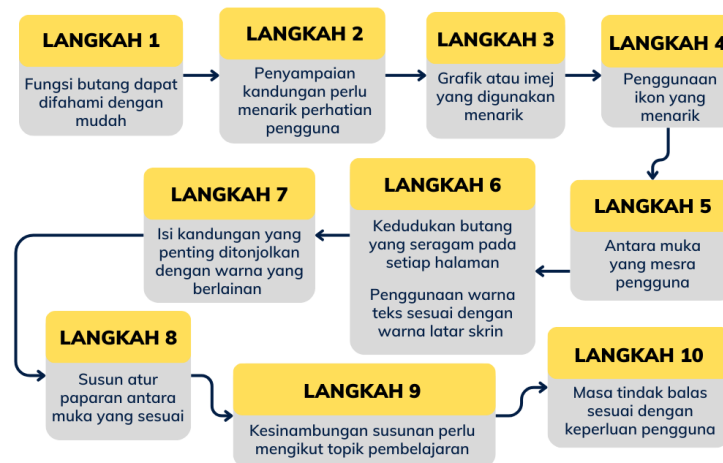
LANGKAH 1
Fungsi butang dapat difahami dengan mudah

LANGKAH 2
Penyampaian kandungan perlu menarik perhatian pengguna

LANGKAH 3
Grafik atau imej yang digunakan menarik

LANGKAH 4
Penggunaan ikon yang menarik

LANGKAH 5
Antara muka yang mesra pengguna

LANGKAH 6
Kedudukan butang yang seragam pada setiap halaman

Penggunaan warna teks sesuai dengan warna latar skrin

LANGKAH 7
Isi kandungan yang penting ditonjolkan dengan warna yang berlainan

LANGKAH 8
Susun atur paparan antara muka yang sesuai

LANGKAH 9
Kesinambungan susunan perlu mengikut topik pembelajaran

LANGKAH 10
Masa tindak balas sesuai dengan keperluan pengguna